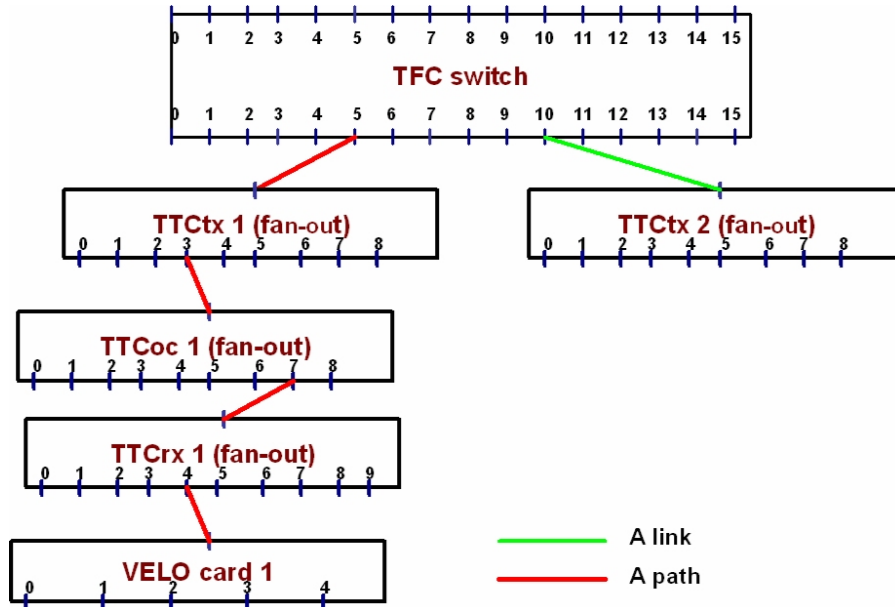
0 1 2 3 4 5 6 7 8 9 10 11 12 13 14 15

TFC switch

0 1 2 3 4 5 6 7 8 9 10 11 12 13 14 15

TTCtx 1 (fan-out)

0 1 2 3 4 5 6 7 8

TTCtx 2 (fan-out)

0 1 2 3 4 5 6 7 8

TTCoc 1 (fan-out)

0 1 2 3 4 5 6 7 8

TTCrx 1 (fan-out)

0 1 2 3 4 5 6 7 8 9

VELO card 1

0 1 2 3 4

A link

A path